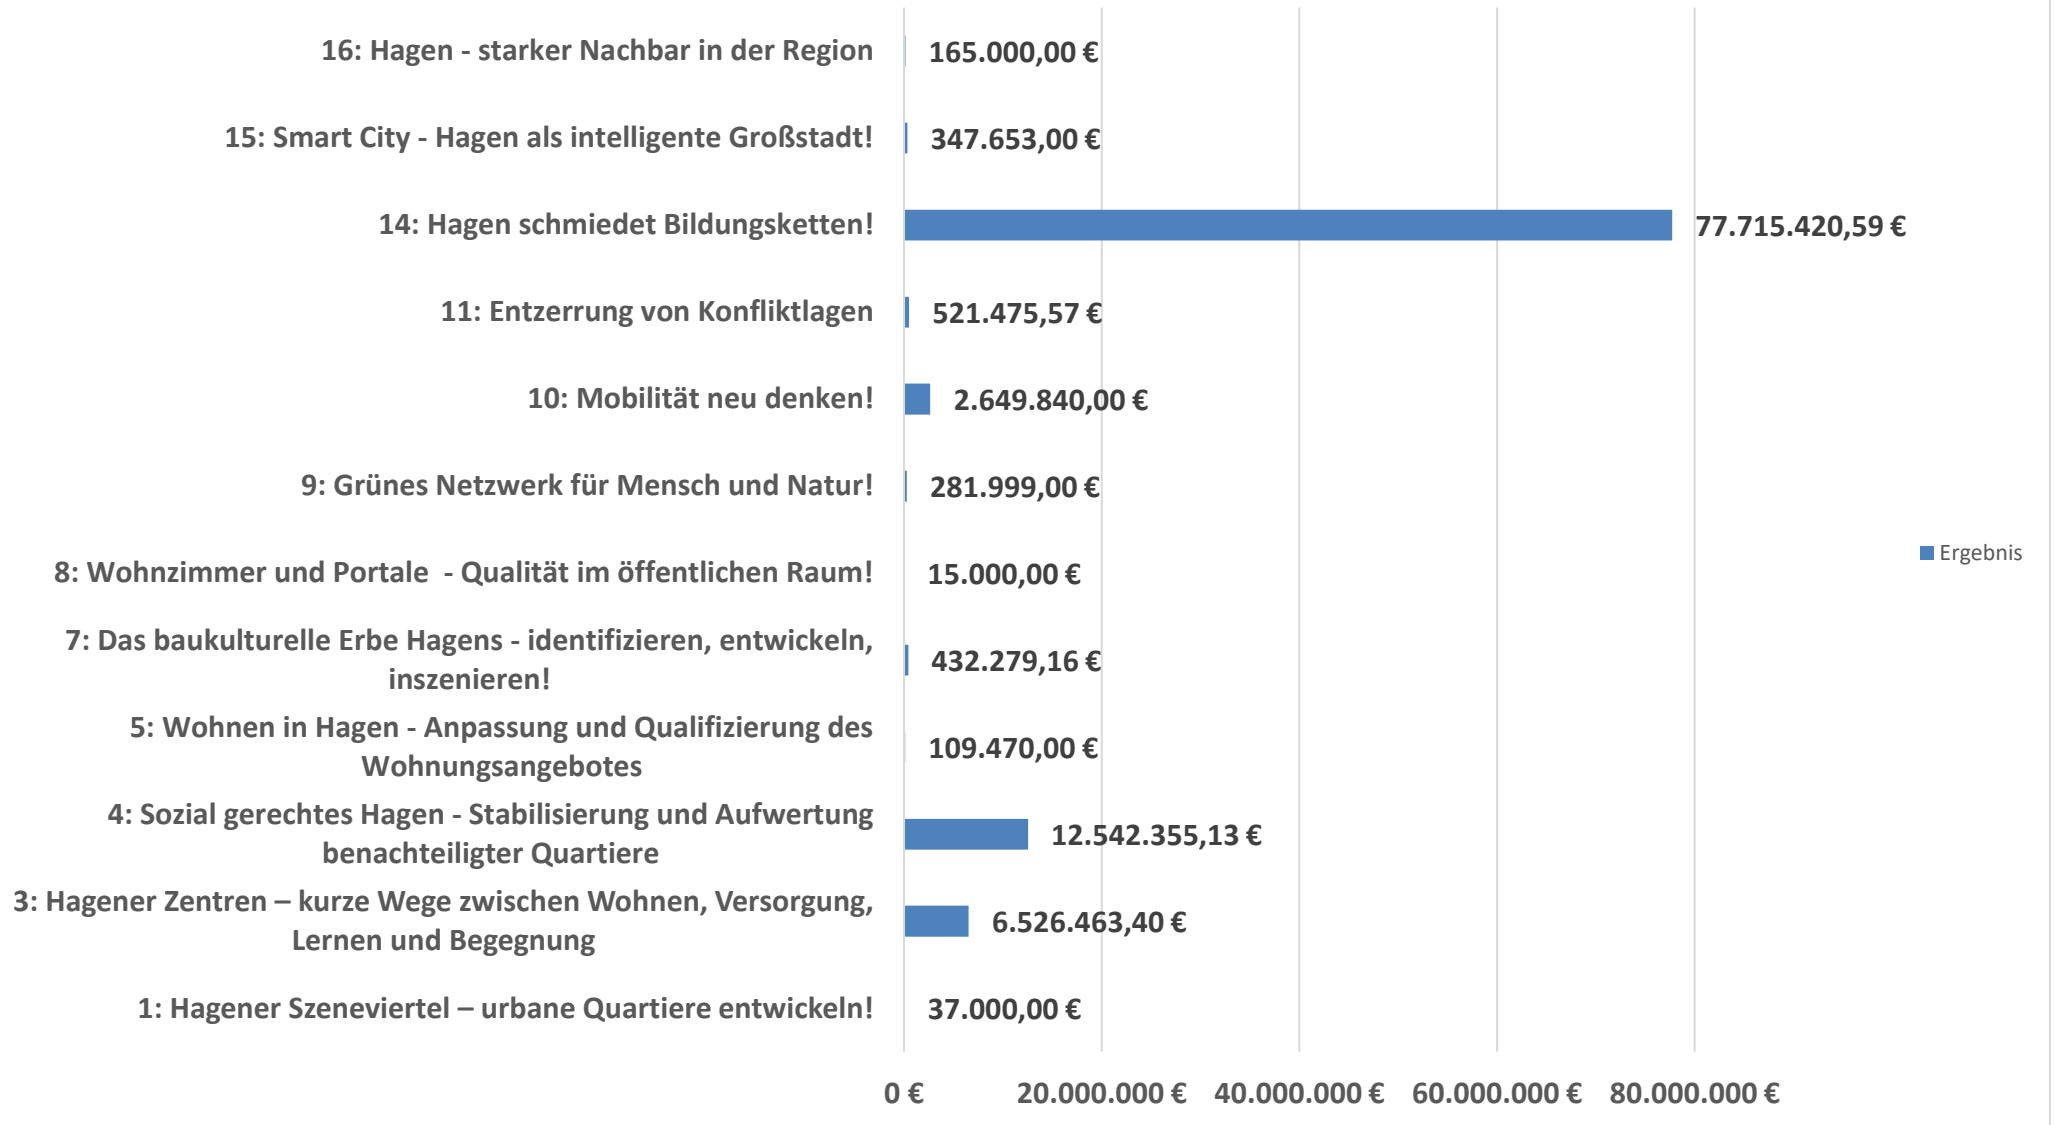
16: Hagen - starker Nachbar in der Region 165.000,00 €
15: Smart City - Hagen als intelligente Großstadt! 347.653,00 €
14: Hagen schmiedet Bildungsketten! 77.715.420,59 €
11: Entzerrung von Konfliktlagen 521.475,57 €
10: Mobilität neu denken! 2.649.840,00 €
9: Grünes Netzwerk für Mensch und Natur! 281.999,00 €
8: Wohnzimmer und Portale - Qualität im öffentlichen Raum! 15.000,00 €
7: Das baukulturelle Erbe Hagens - identifizieren, entwickeln, inszenieren! 432.279,16 €
5: Wohnen in Hagen - Anpassung und Qualifizierung des Wohnungsangebotes 109.470,00 €
4: Sozial gerechtes Hagen - Stabilisierung und Aufwertung benachteiligter Quartiere 12.542.355,13 €
3: Hagener Zentren – kurze Wege zwischen Wohnen, Versorgung, Lernen und Begegnung 6.526.463,40 €
1: Hagener Szeneviertel – urbane Quartiere entwickeln! 37.000,00 €

Ergebnis

0 € 20.000.000 € 40.000.000 € 60.000.000 € 80.000.000 €